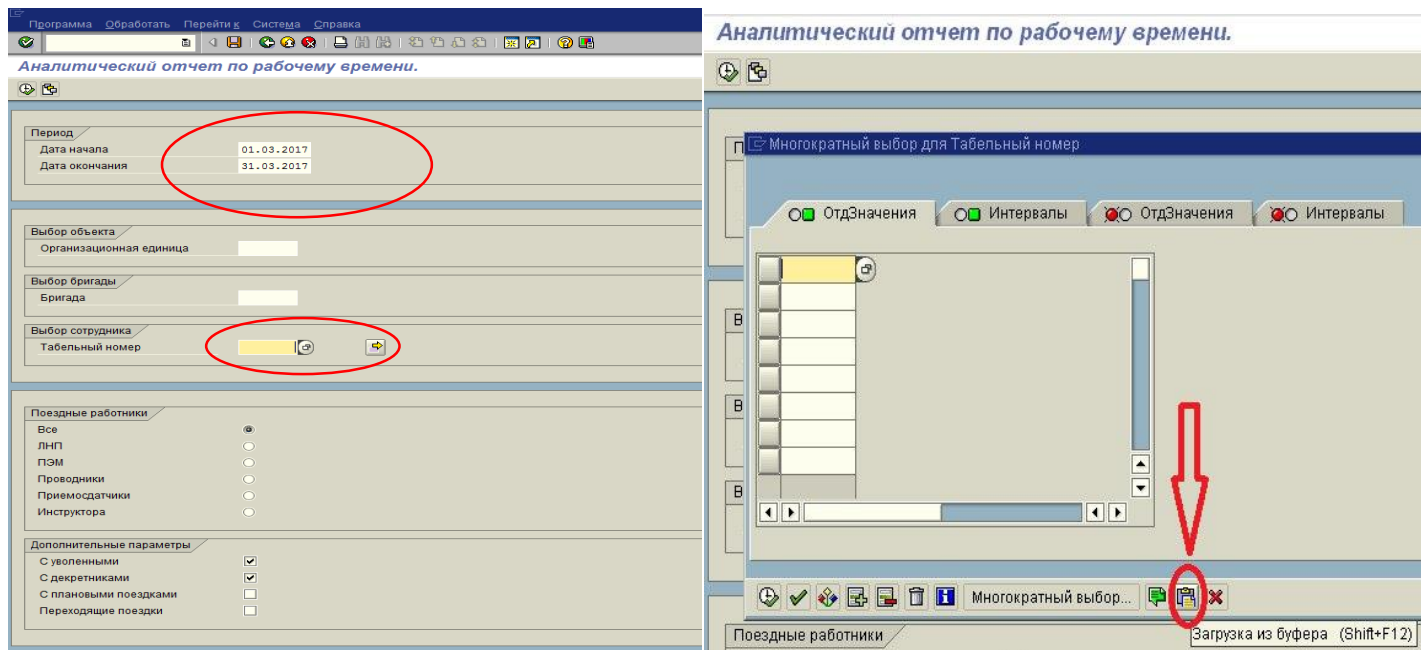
Программа Обработать Перейти к Система Справка

Аналитический отчет по рабочему времени.

Период
Дата начала 01.03.2017
Дата окончания 31.03.2017

Выбор объекта
Организационная единица

Выбор бригады
Бригада

Выбор сотрудника
Табельный номер

Поездные работники
Все
ЛНП
ПЭМ
Проводники
Приемосдатчики
Инструктора

Дополнительные параметры
С уволенными
С декретниками
С плановыми поездками
Переходящие поездки

Аналитический отчет по рабочему времени.

П
В
В
В

Многократный выбор для Табельный номер

ОтдЗначения
Интервалы
ОтдЗначения
Интервалы

Многократный выбор...

Загрузка из буфера (Shift+F12)

Поездные работники